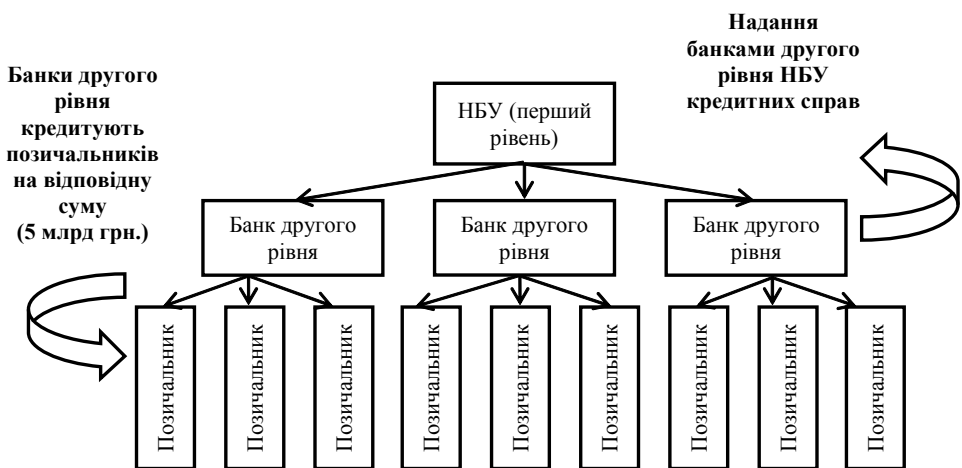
Банки другого рівня кредитують позичальників на відповідну суму (5 млрд грн.)

НБУ (перший рівень)

Надання банками другого рівня НБУ кредитних справ

Банк другого рівня

Банк другого рівня

Банк другого рівня

Позичальник

Позичальник

Позичальник

Позичальник

Позичальник

Позичальник

Позичальник

Позичальник

Позичальник